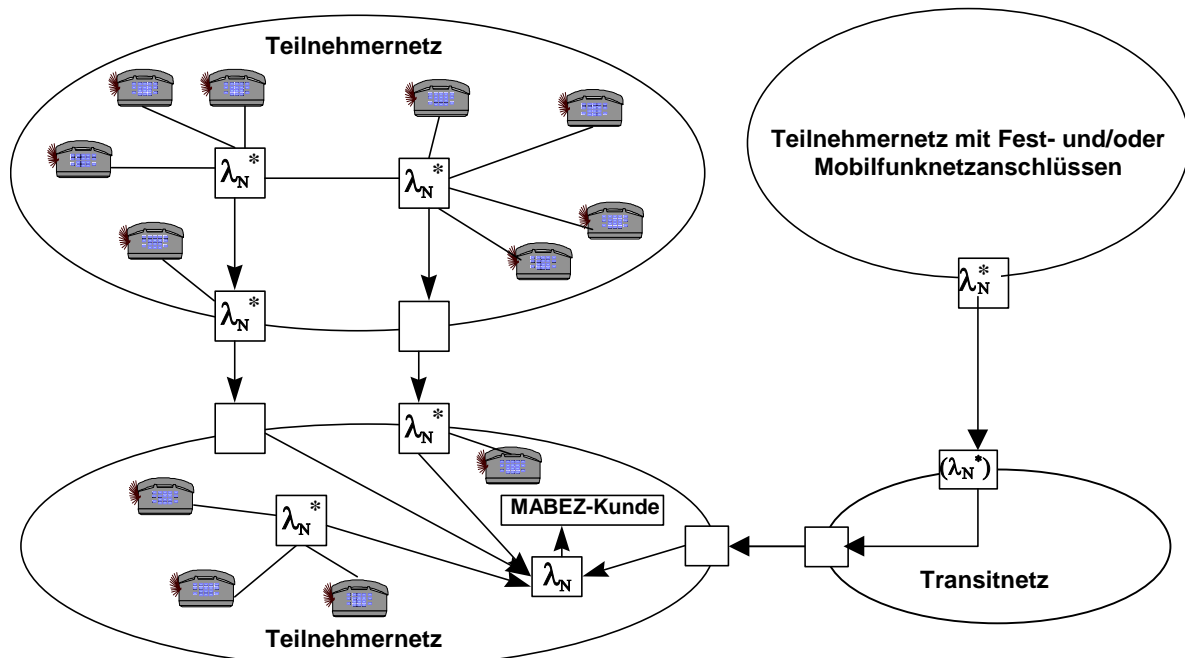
Teilnehmernetz

$\lambda_N^*$

$\lambda_N^*$

$\lambda_N^*$

Teilnehmernetz mit Fest- und/oder Mobilfunknetzanschlüssen

$\lambda_N^*$

$\lambda_N^*$

$(\lambda_N^*)$

$\lambda_N^*$

MABEZ-Kunde

$\lambda_N$

Transitnetz

Teilnehmernetz